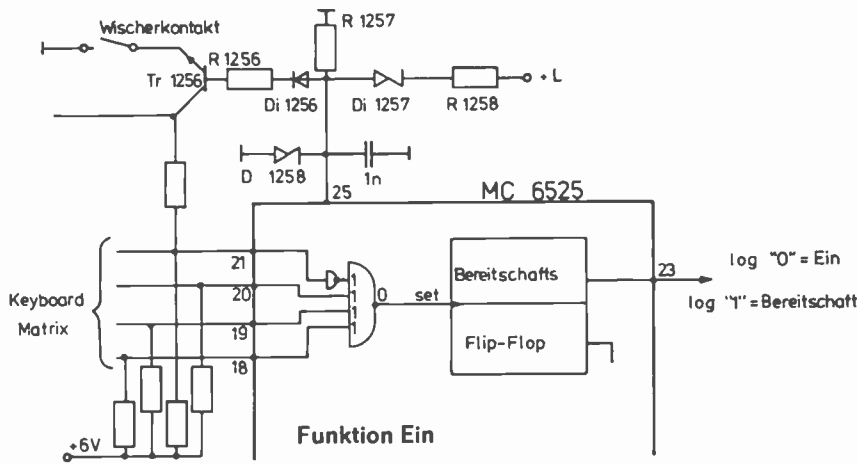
Wischerkontakt

R 1257

R 1256

Tr 1256

Di 1256

Di 1257

R 1258

+ L

D 1258

1n

MC 6525

25

21

20

19

18

1

1

1

1

0

set

Bereitschafts

Flip-Flop

23

log "0" = Ein

log "1" = Bereitschaft

Keyboard Matrix

+6V

Funktion Ein